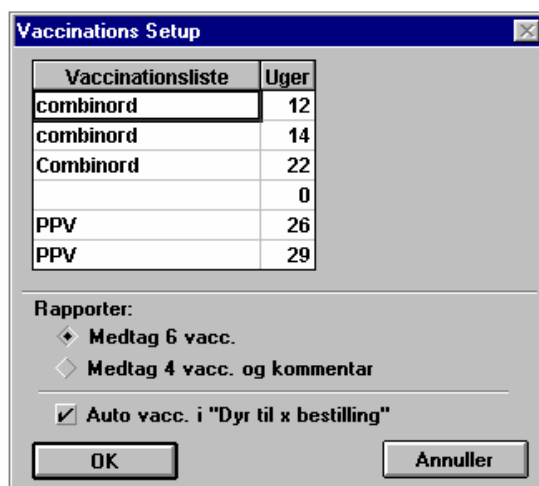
Vaccinations Setup

| Vaccinationsliste | Uger |
|---|---|
| combinord | 12 |
| combinord | 14 |
| Combinord | 22 |
| | 0 |
| PPV | 26 |
| PPV | 29 |

Rapporter:

Medtag 6 vacc.

Medtag 4 vacc. og kommentar

Auto vacc. i "Dyr til x bestilling"

OK

Annuller